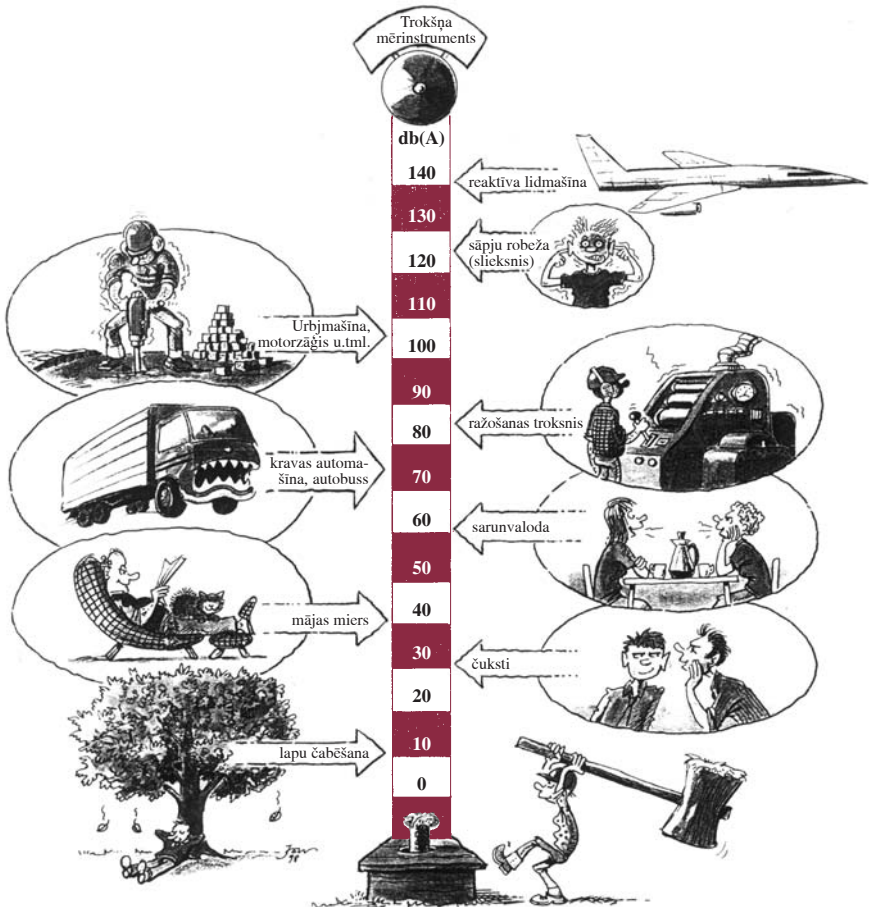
Trokšņa mērinstruments

db(A)

140
130
120
110
100
90
80
70
60
50
40
30
20
10
0

reaktīva lidmašīna

sāpju robeža (slieksnis)

Urbjmašīna, motorzāģis u.tml.

ražošanas troksnis

kravas automašīna, autobuss

sarunvaloda

mājas miers

čuksti

lapu čabēšana